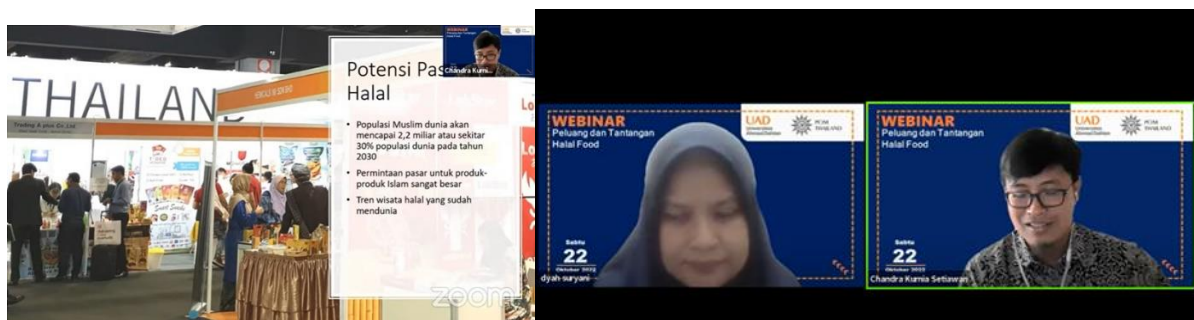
THAILAN

Trading A plus Co Ltd

Potensi Pas
Halal

• Populasi Muslim dunia akan mencapai 2,2 miliar atau sekitar 30% populasi dunia pada tahun 2030

• Permintaan pasar untuk produk-produk Islam sangat besar

• Tren wisata halal yang sudah mendunia

zoom

WEBINAR

Chandra Kurnia...

WEBINAR
Peluang dan Tantangan
Halal Food

UAD
Universitas Ahmad Dahlan

PCIM THAILAND

Sabtu
22
Oktober 2022

dyah suryani

WEBINAR
Peluang dan Tantangan
Halal Food

UAD
Universitas Ahmad Dahlan

PCIM THAILAND

Sabtu
22
Oktober 2022

Chandra Kurnia Setiawan